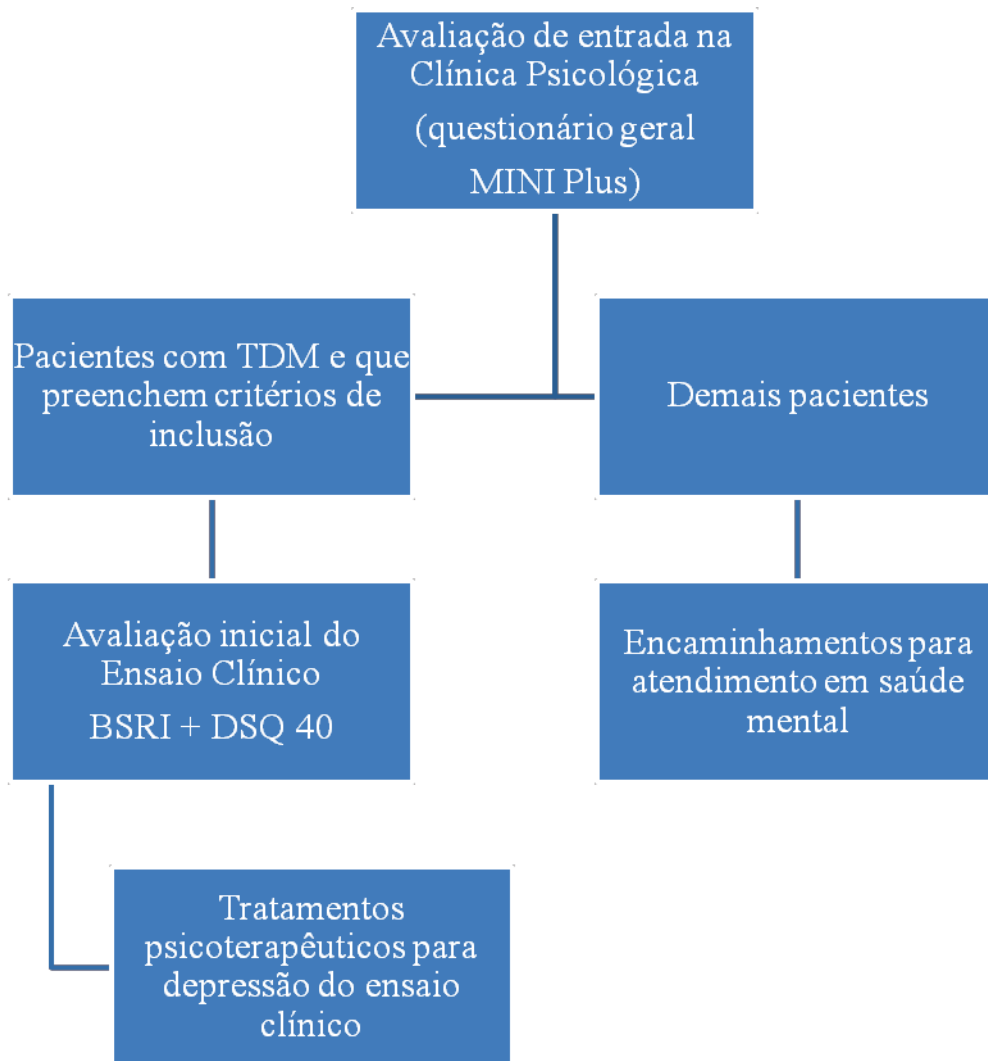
Avaliação de entrada na Clínica Psicológica

(questionário geral MINI Plus)

Pacientes com TDM e que preenchem critérios de inclusão

Demais pacientes

Avaliação inicial do Ensaio Clínico

BSRI + DSQ 40

Encaminhamentos para atendimento em saúde mental

Tratamentos psicoterapêuticos para depressão do ensaio clínico